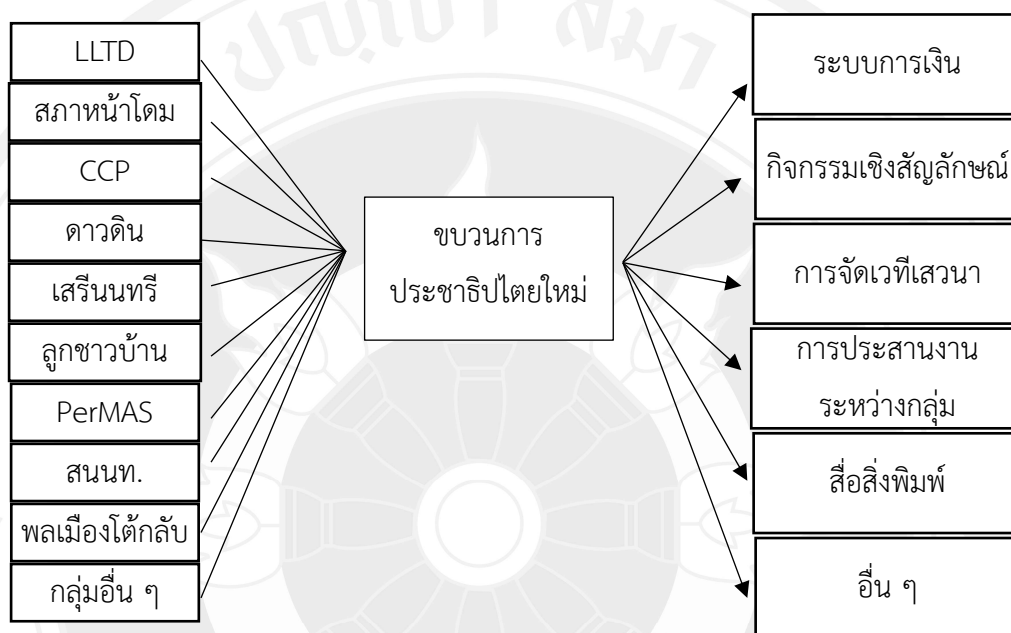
LLTD

สภาหน้าโดม

CCP

ดาวดิน

เสรีนนทรี

ลูกชาวบ้าน

PerMAS

สนนท.

พลเมืองโต้กลับ

กลุ่มอื่น ๆ

ขบวนการประชาธิปไตยใหม่

ระบบการเงิน

กิจกรรมเชิงสัญลักษณ์

การจัดเวทีเสวนา

การประสานงานระหว่างกลุ่ม

สื่อสิ่งพิมพ์

อื่น ๆ